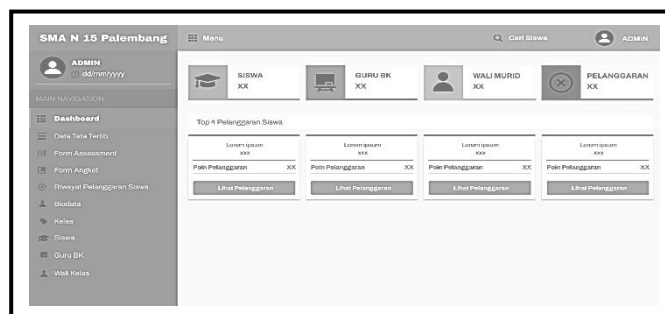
SMA N 15 Palembang

Menu

Cari Siswa

ADMIN

ADMIN
dd/mm/yyyy

MAIN NAVIGATION

Dashboard
Data Tata Tertib
Form Assessment
Form Angket
Riwayat Pelanggaran Siswa
Biodata
Kelas
Siswa
Guru BK
Wali Kelas

SISWA
XX

GURU BK
XX

WALI MURID
XX

PELANGGARAN
XX

Top 4 Pelanggaran Siswa

| Lorem ipsum XXX | Lorem ipsum XXX | Lorem ipsum XXX | Lorem ipsum XXX |
|---|---|---|---|
| Poin Pelanggaran XX | Poin Pelanggaran XX | Poin Pelanggaran XX | Poin Pelanggaran XX |
| Lihat Pelanggaran | Lihat Pelanggaran | Lihat Pelanggaran | Lihat Pelanggaran |